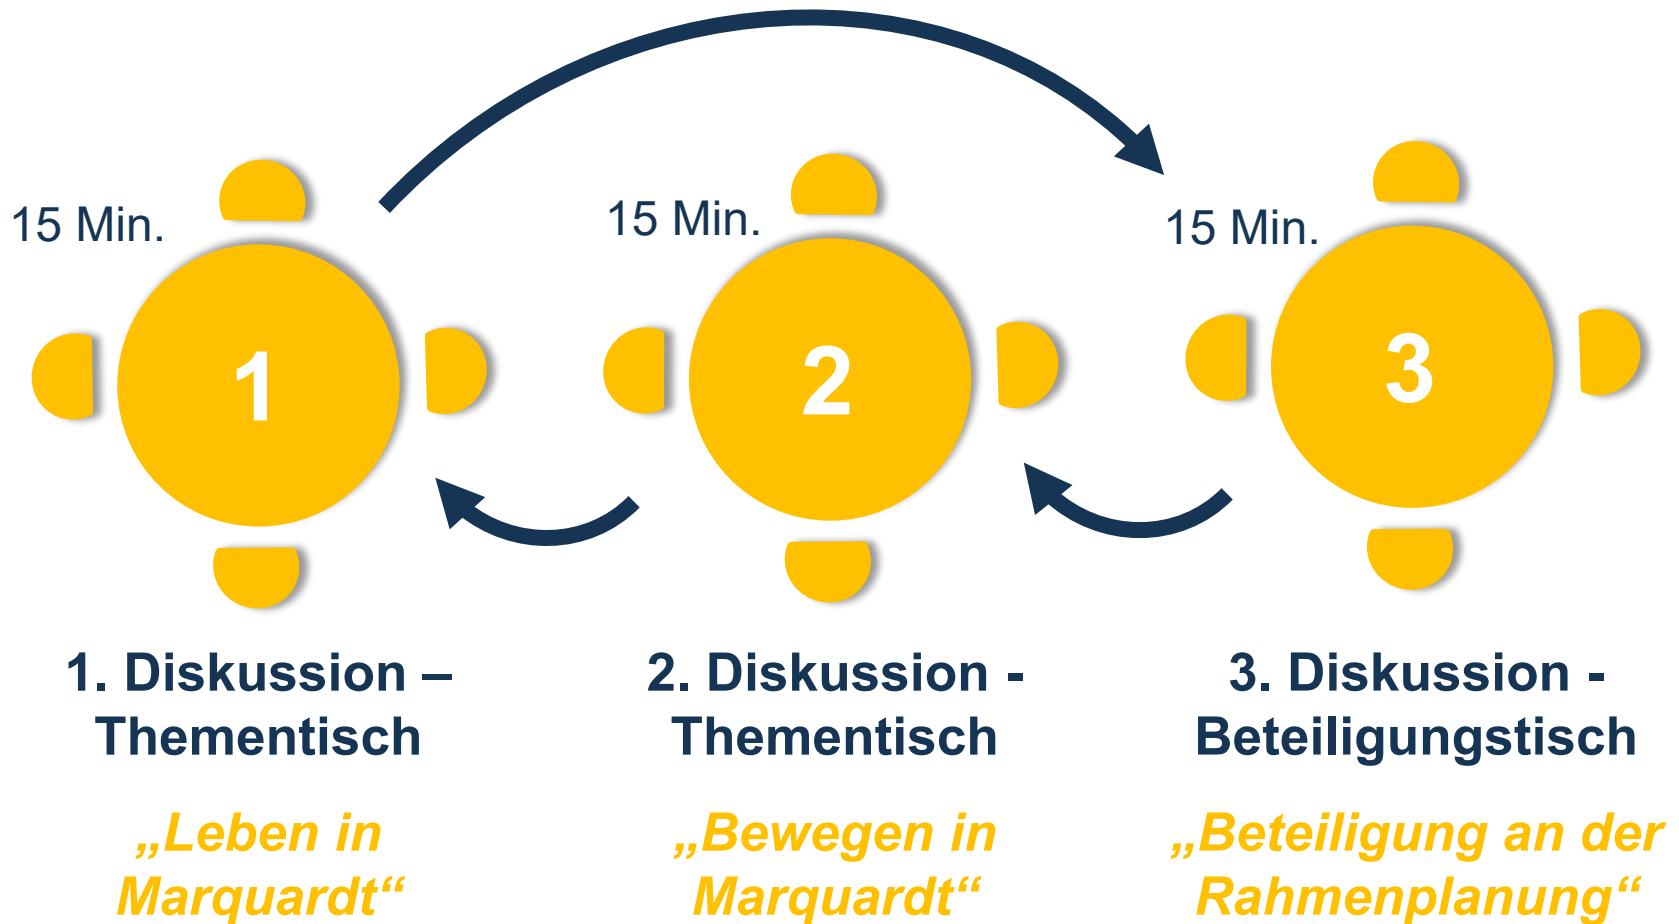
15 Min.

1

15 Min.

2

15 Min.

3

1. Diskussion – Thementisch

„Leben in Marquardt“

2. Diskussion - Thementisch

„Bewegen in Marquardt“

3. Diskussion - Beteiligungstisch

„Beteiligung an der Rahmenplanung“